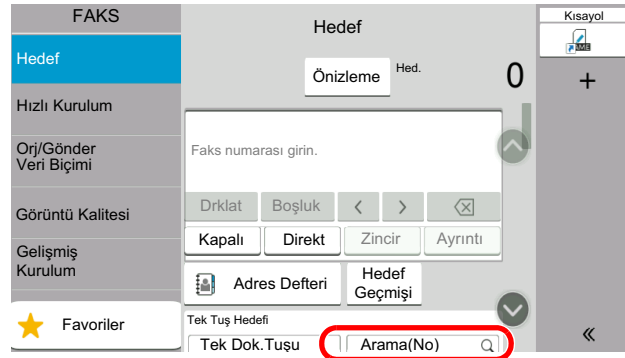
FAKS

Hedef

Hızlı Kurulum

Orj/Gönder Veri Biçimi

Görüntü Kalitesi

Gelişmiş Kurulum

Favoriler

Hedef

Önizleme

Hed.

0

Faks numarası girin.

Drklat

Boşluk

<

>

Kapalı

Direkt

Zincir

Ayrıntı

Adres Defteri

Hedef Geçmişi

Tek Tuş Hedefi

Tek Dok.Tuşu

Arama(No)

Kısayol

+

«